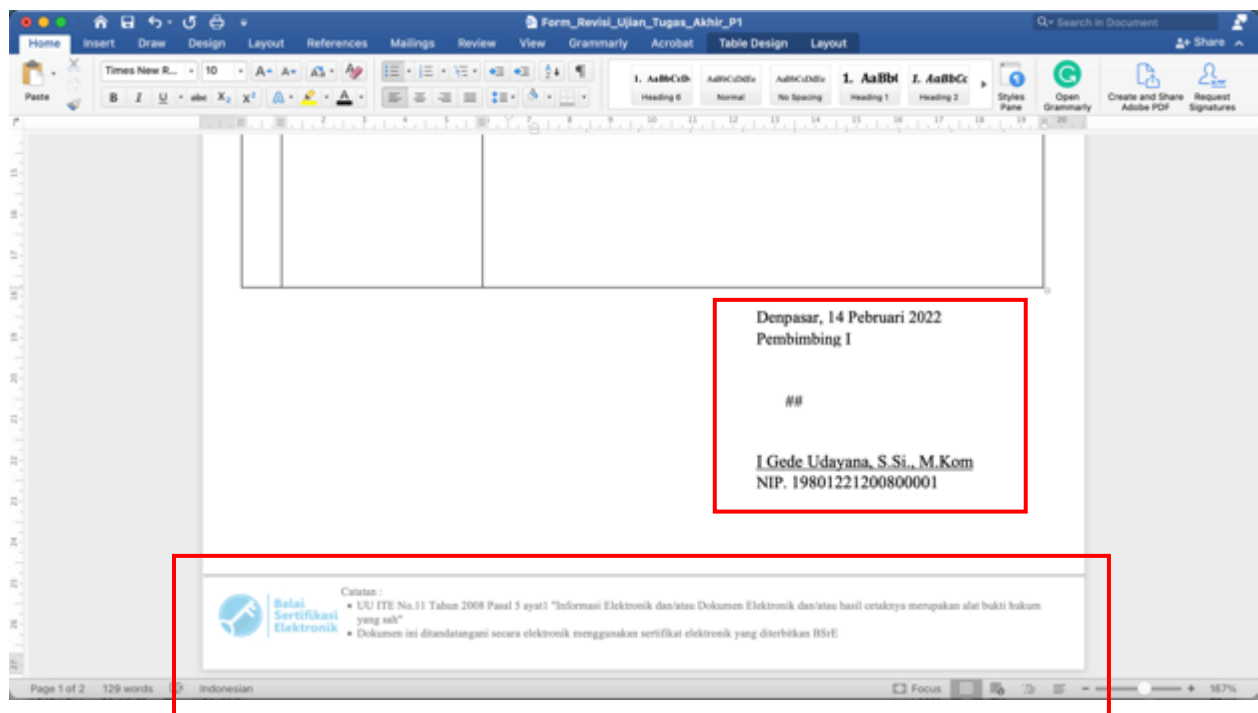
Form_Revisi_Ujian_Tugas_Akhir_P1

Search in Document

Home Insert Draw Design Layout References Mailings Review View Grammarly Acrobat Table Design Layout

Share

Paste

Times New R... 10

AaBbCcDc Heading 6 | AaBbCcDdEe Normal | AaBbCcDdEe No Spacing | 1. AaBbt Heading 1 | 1. AaBbCc Heading 2

Styles Pane

Open Grammarly

Create and Share Adobe PDF

Request Signatures

Denpasar, 14 Pebruari 2022
Pembimbing I

##

I Gede Udayana, S.Si., M.Kom
NIP. 19801221200800001

Balai Sertifikasi Elektronik

Catatan :
• UU ITE No.11 Tahun 2008 Pasal 5 ayat1 "Informasi Elektronik dan/atau Dokumen Elektronik dan/atau hasil cetaknya merupakan alat bukti hukum yang sah"
• Dokumen ini ditandatangani secara elektronik menggunakan sertifikat elektronik yang diterbitkan BSrE

Page 1 of 2 129 words Indonesian Focus 167%